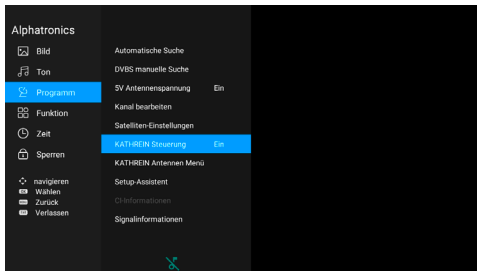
Alphatronics

Bild

Ton

Programm

Funktion

Zeit

Sperren

navigieren

Wählen

Zurück

Verlassen

Automatische Suche

DVBS manuelle Suche

5V Antennenspannung Ein

Kanal bearbeiten

Satelliten-Einstellungen

KATHREIN Steuerung Ein

KATHREIN Antennen Menü

Setup-Assistent

CI-Informationen

Signalinformationen